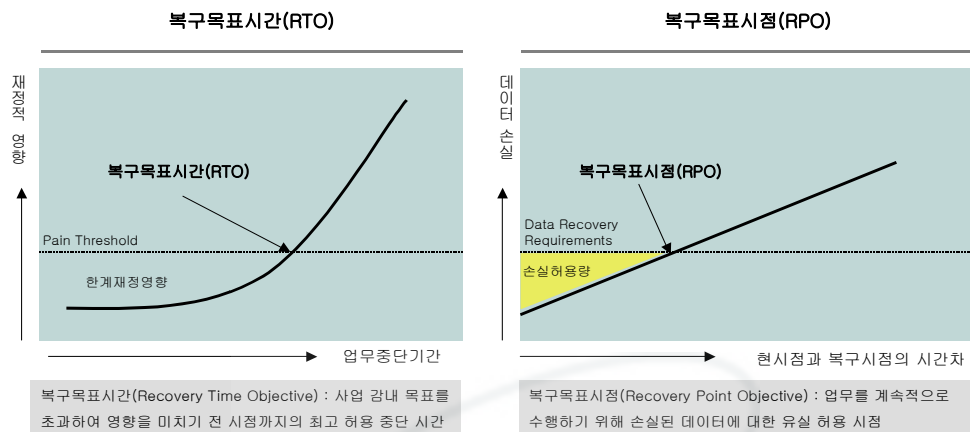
복구목표시간(RTO)

재정적 영향

복구목표시간(RTO)

Pain Threshold

한계재정영향

업무중단기간

복구목표시간(Recovery Time Objective) : 사업 강내 목표를 초과하여 영향을 미치기 전 시점까지의 최고 허용 중단 시간

복구목표시점(RPO)

데이터 손실

복구목표시점(RPO)

Data Recovery Requirements

손실허용량

현시점과 복구시점의 시간차

복구목표시점(Recovery Point Objective) : 업무를 계속적으로 수행하기 위해 손실된 데이터에 대한 유실 허용 시점